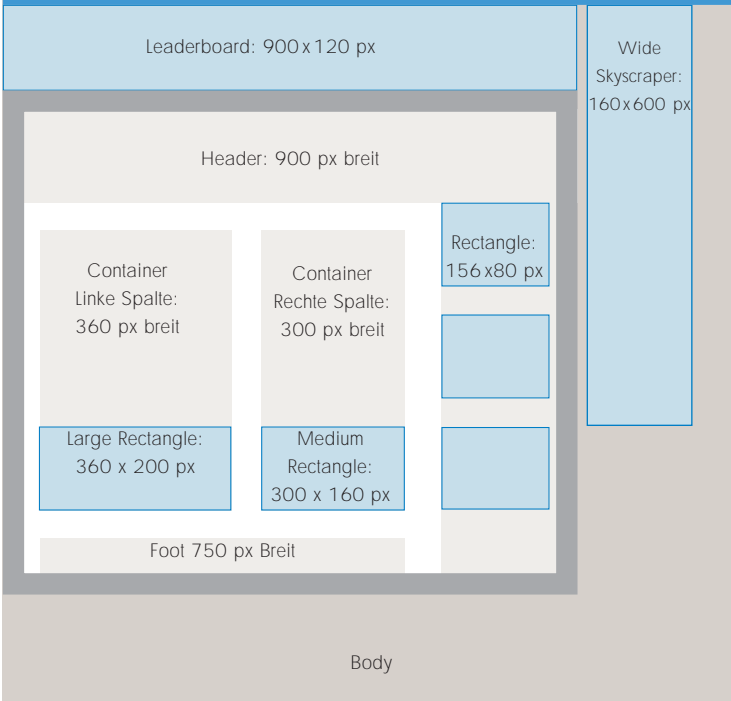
Leaderboard: 900 x 120 px

Wide Skyscraper: 160 x 600 px

Header: 900 px breit

Rectangle: 156 x 80 px

Container Linke Spalte: 360 px breit

Container Rechte Spalte: 300 px breit

Large Rectangle: 360 x 200 px

Medium Rectangle: 300 x 160 px

Foot 750 px Breit

Body